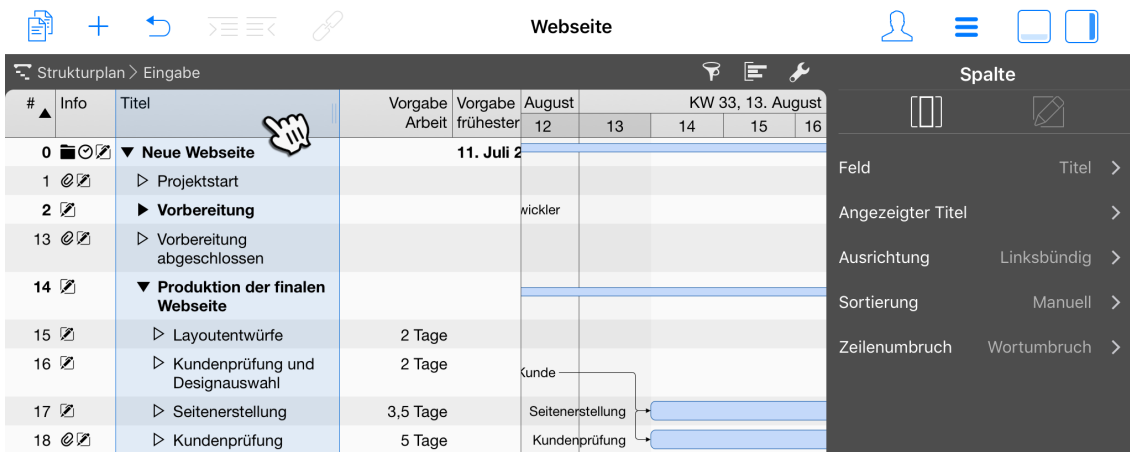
Webseite

Strukturplan > Eingabe

| # | Info | Titel | Vorgabe Arbeit | Vorgabe frühester |
|---|---|---|---|---|
| 0 | | ▼ Neue Webseite | | 11. Juli 2 |
| 1 | | ▷ Projektstart | | |
| 2 | | ▶ Vorbereitung | | |
| 13 | | ▷ Vorbereitung abgeschlossen | | |
| 14 | | ▼ Produktion der finalen Webseite | | |
| 15 | | ▷ Layoutentwürfe | 2 Tage | |
| 16 | | ▷ Kundenprüfung und Designauswahl | 2 Tage | |
| 17 | | ▷ Seitenerstellung | 3,5 Tage | |
| 18 | | ▷ Kundenprüfung | 5 Tage | |

August
KW 33, 13. August
12 13 14 15 16

wickler
Kunde
Seitenerstellung
Kundenprüfung

Spalte

Feld Titel >
Angezeigter Titel >
Ausrichtung Linksbündig >
Sortierung Manuell >
Zeilenumbruch Wortumbruch >